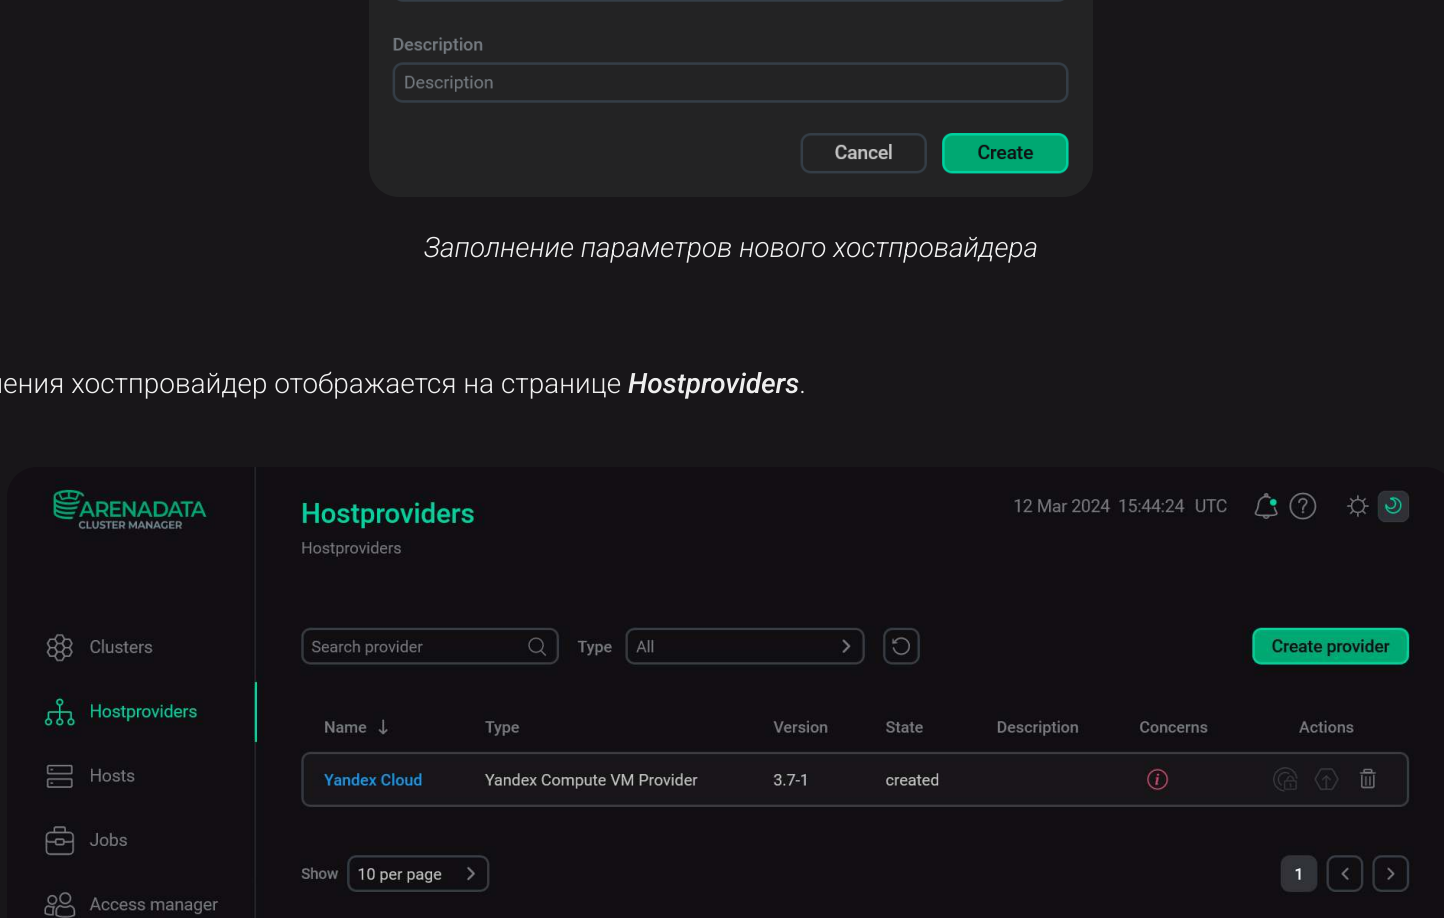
Description

Description

Cancel Create

Заполнение параметров нового хостпровайдера

ения хостпровайдер отображается на странице ***Hostproviders***.

ARENADATA
CLUSTER MANAGER

Hostproviders
Hostproviders

12 Mar 2024 15:44:24 UTC

Clusters
Hostproviders
Hosts
Jobs
Access manager

Search provider
Type All

Create provider

| Name ↓ | Type | Version | State | Description | Concerns | Actions |
|---|---|---|---|---|---|---|
| Yandex Cloud | Yandex Compute VM Provider | 3.7-1 | created | | | |

Show 10 per page

1